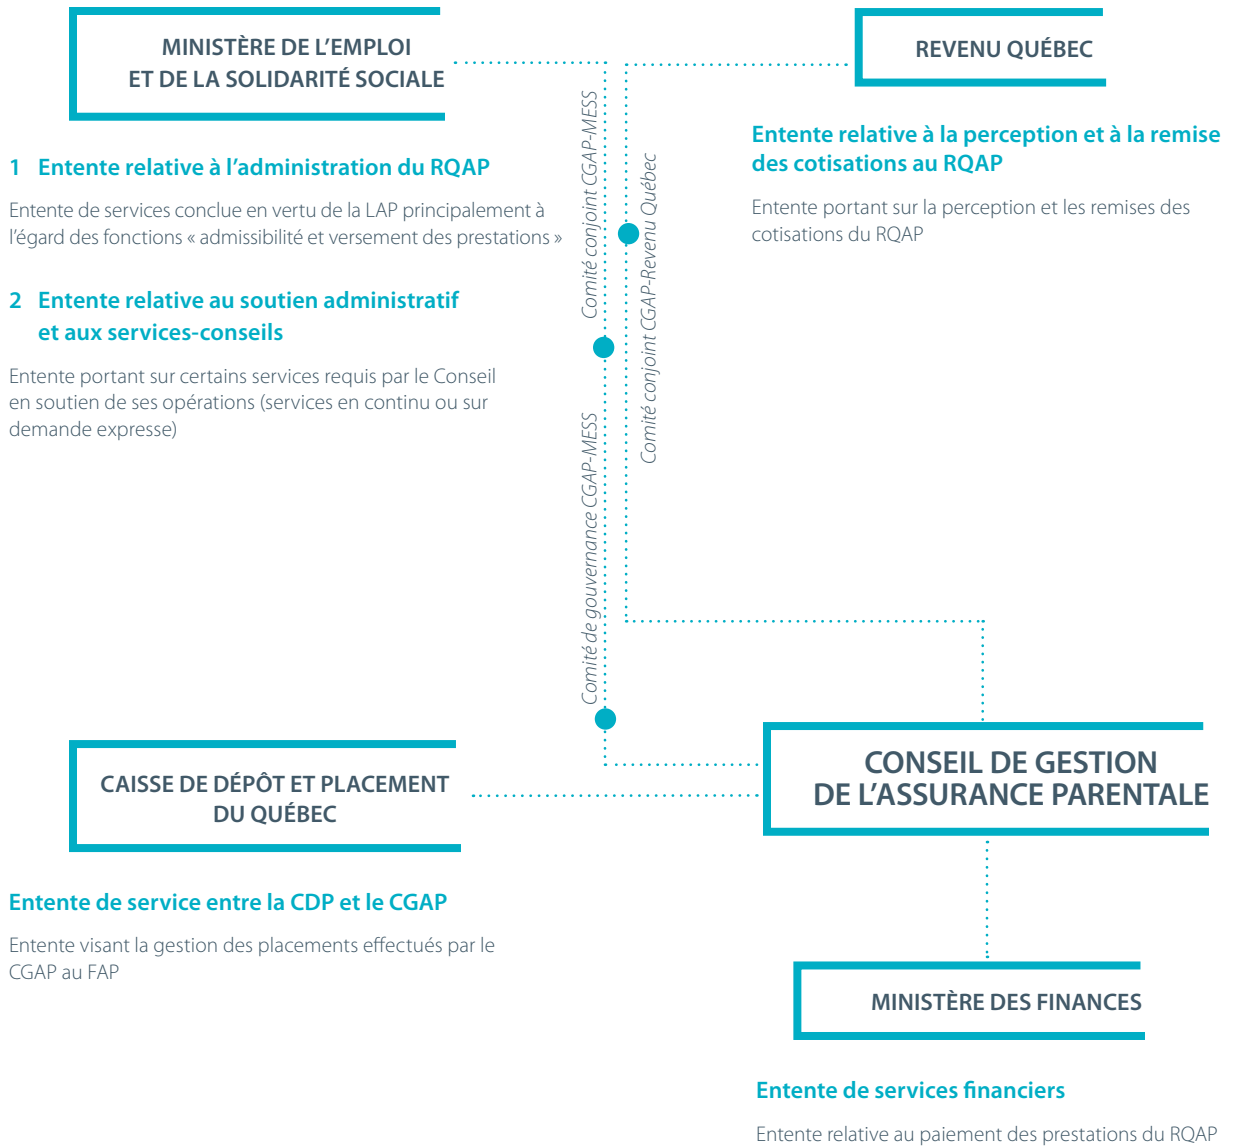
MINISTÈRE DE L'EMPLOI ET DE LA SOLIDARITÉ SOCIALE

1 Entente relative à l'administration du RQAP

Entente de services conclue en vertu de la LAP principalement à l'égard des fonctions « admissibilité et versement des prestations »

2 Entente relative au soutien administratif et aux services-conseils

Entente portant sur certains services requis par le Conseil en soutien de ses opérations (services en continu ou sur demande expresse)

Comité conjoint CGAP-MESS

Comité de gouvernance CGAP-MESS

Comité conjoint CGAP-Revenu Québec

REVENU QUÉBEC

Entente relative à la perception et à la remise des cotisations au RQAP

Entente portant sur la perception et les remises des cotisations du RQAP

CAISSE DE DÉPÔT ET PLACEMENT DU QUÉBEC

Entente de service entre la CDP et le CGAP

Entente visant la gestion des placements effectués par le CGAP au FAP

CONSEIL DE GESTION DE L'ASSURANCE PARENTALE

MINISTÈRE DES FINANCES

Entente de services financiers

Entente relative au paiement des prestations du RQAP